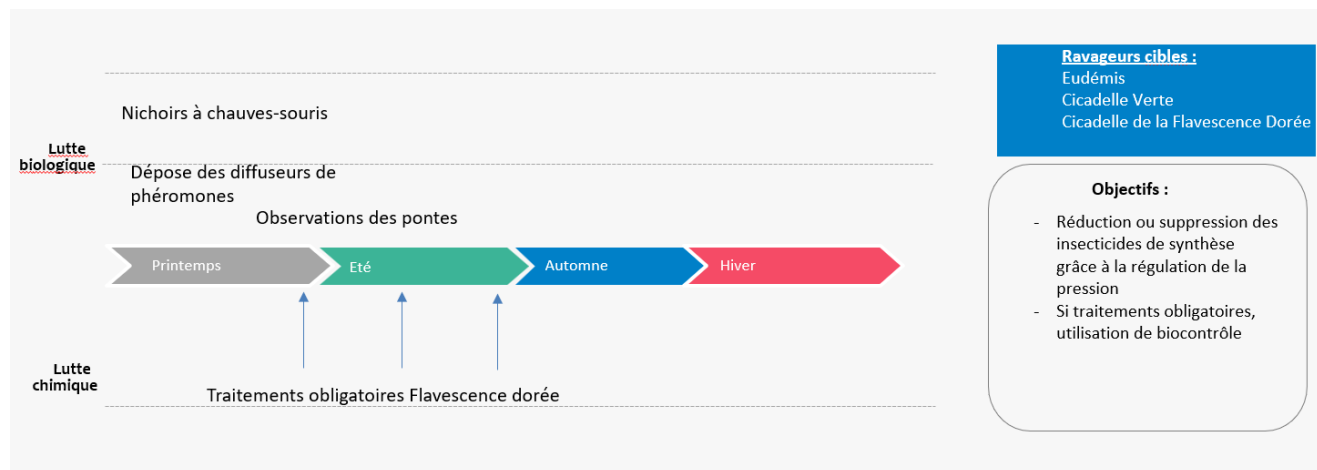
Lutte biologique

Nichoirs à chauves-souris

Dépose des diffuseurs de phéromones

Observations des pontes

Printemps

Eté

Automne

Hiver

Lutte chimique

Traitements obligatoires Flavescence dorée

Ravageurs cibles :
Eudémis
Cicadelle Verte
Cicadelle de la Flavescence Dorée

Objectifs :

- Réduction ou suppression des insecticides de synthèse grâce à la régulation de la pression
- Si traitements obligatoires, utilisation de biocontrôle